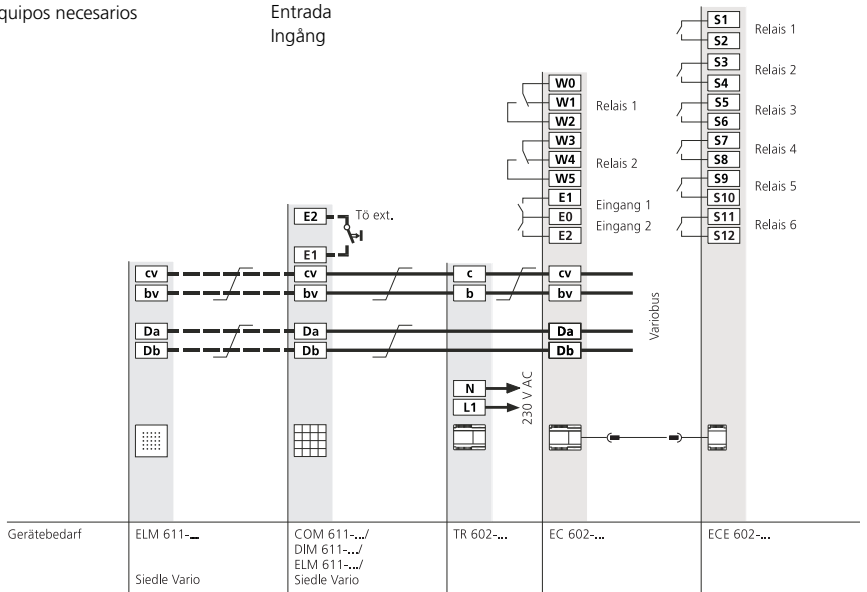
quipos necesarios

Entrada
Ingång

S1
S2
Relais 1
S3
S4
Relais 2
S5
S6
Relais 3
S7
S8
Relais 4
S9
S10
Relais 5
S11
S12
Relais 6

W0
W1
W2
Relais 1
W3
W4
W5
Relais 2
E1
E0
E2
Eingang 1
Eingang 2

E2
Tö ext.
E1

cv
bv
Da
Db

cv
bv
Da
Db

c
b

cv
bv
Da
Db

Variobus

N
L1
230 V AC

| Gerätebedarf | ELM 611-... Siedle Vario | COM 611-.../ DIM 611-.../ ELM 611-.../ Siedle Vario | TR 602-... | EC 602-... | ECE 602-... |
|---|---|---|---|---|---|